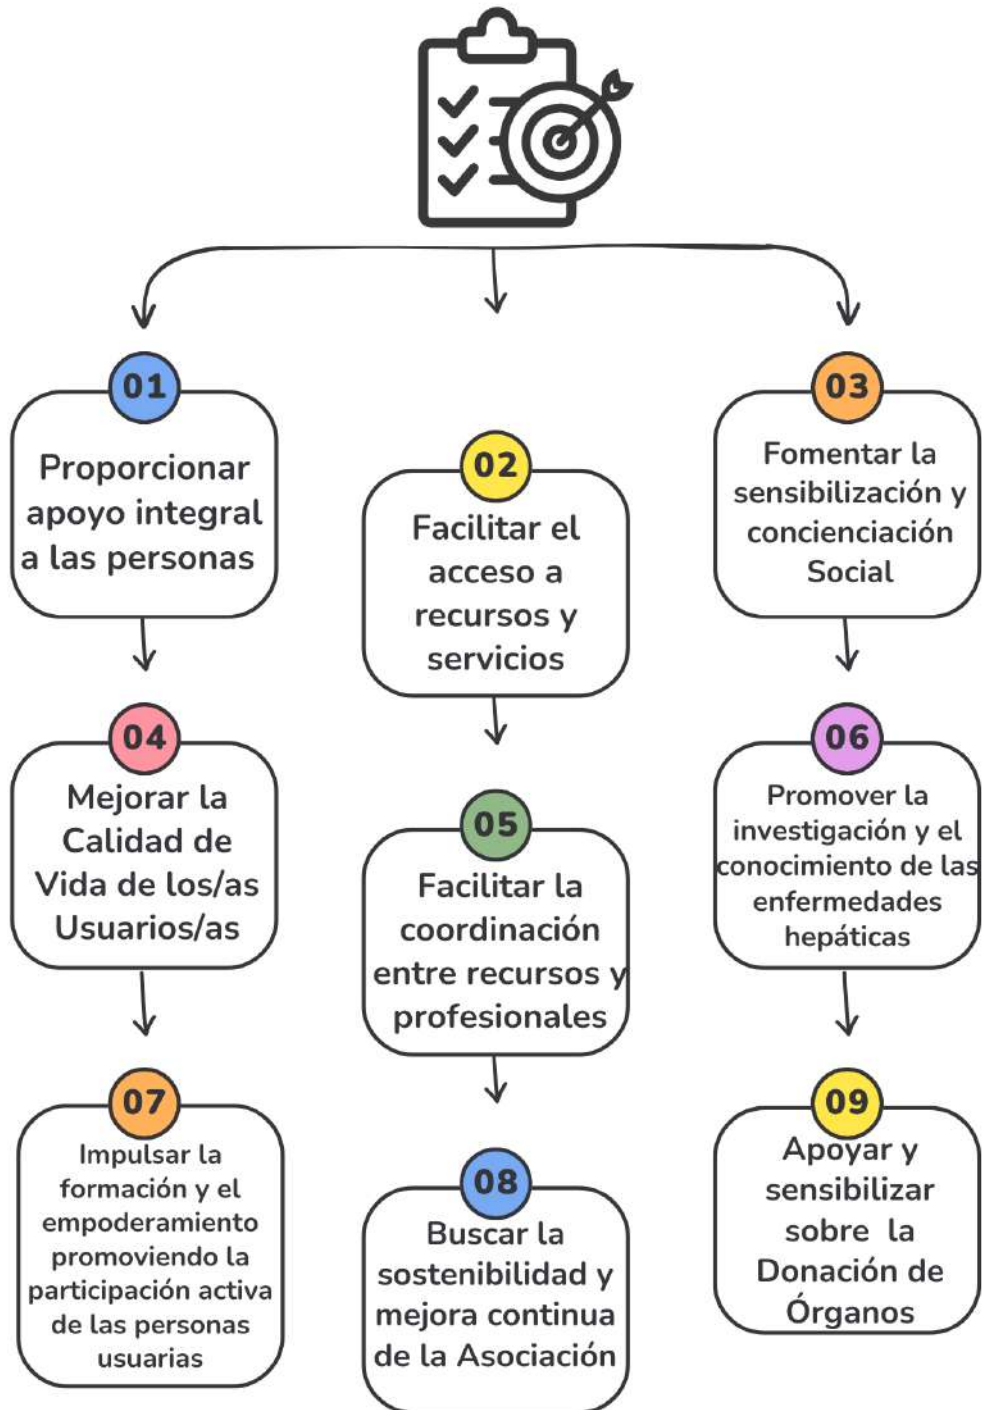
01
Proporcionar apoyo integral a las personas

02
Facilitar el acceso a recursos y servicios

03
Fomentar la sensibilización y concienciación Social

04
Mejorar la Calidad de Vida de los/as Usuarios/as

05
Facilitar la coordinación entre recursos y profesionales

06
Promover la investigación y el conocimiento de las enfermedades hepáticas

07
Impulsar la formación y el empoderamiento promoviendo la participación activa de las personas usuarias

08
Buscar la sostenibilidad y mejora continua de la Asociación

09
Apoyar y sensibilizar sobre la Donación de Órganos